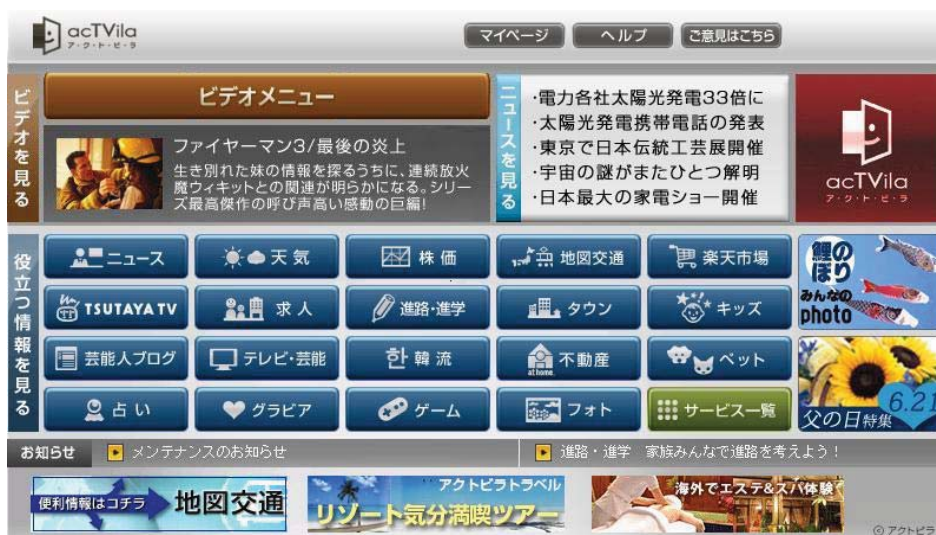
acTVila
アクトビラ

マイページ
ヘルプ
ご意見はこちら

ビデオを見る

ビデオメニュー

ファイヤーマン3/最後の炎上
生き別れた妹の情報を探るうちに、連続放火魔ウィキットとの関連が明らかになる。シリーズ最高傑作の呼び声高い感動の巨編!

ニュースを見る

·電力各社太陽光発電33倍に
·太陽光発電携帯電話の発表
·東京で日本伝統工芸展開催
·宇宙の謎がまたひとつ解明
·日本最大の家電ショー開催

acTVila
アクトビラ

役立つ情報を見る

ニュース
天気
株価
地図交通
楽天市場
TSUTAYA TV
求人
進路·進学
タウン
キッズ
芸能人ブログ
テレビ·芸能
韓流
at home 不動産
ペット
占い
グラビア
ゲーム
フォト
サービス一覧

鯉のぼり
みんなのphoto

父の日特集
6.21

お知らせ
メンテナンスのお知らせ
進路·進学 家族みんなで進路を考えよう!

便利情報はコチラ
地図交通
アクトビラトラベル
リゾート気分満喫ツアー
海外でエステ&スパ体験
© アクトビラ